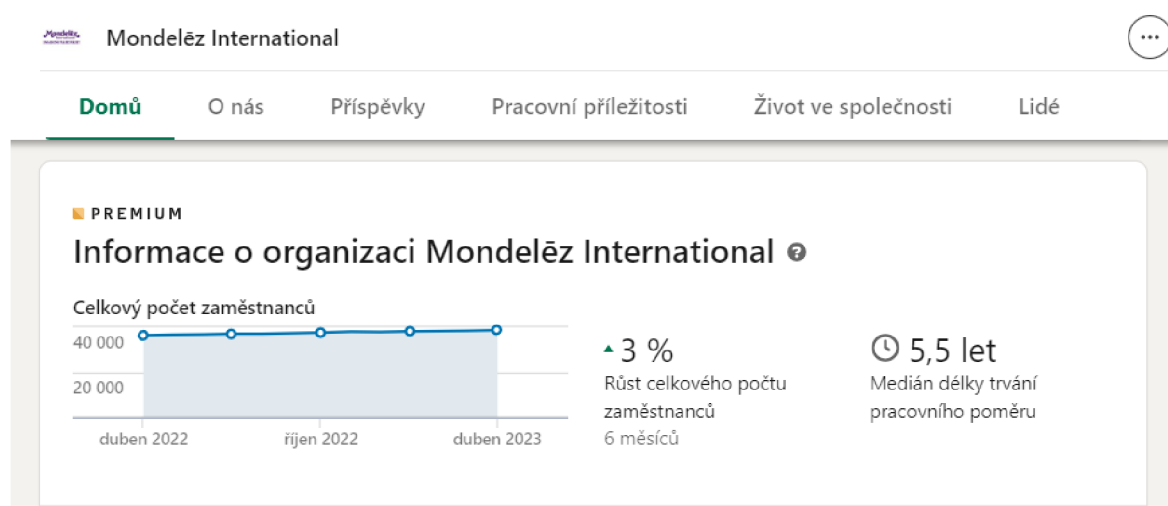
Mondelēz International

Mondelēz International

···

Domů O nás Příspěvky Pracovní příležitosti Život ve společnosti Lidé

PREMIUM

Informace o organizaci Mondelēz International

Celkový počet zaměstnanců

40 000

20 000

duben 2022 říjen 2022 duben 2023

3 %
Růst celkového počtu zaměstnanců
6 měsíců

5,5 let
Medián délky trvání pracovního poměru